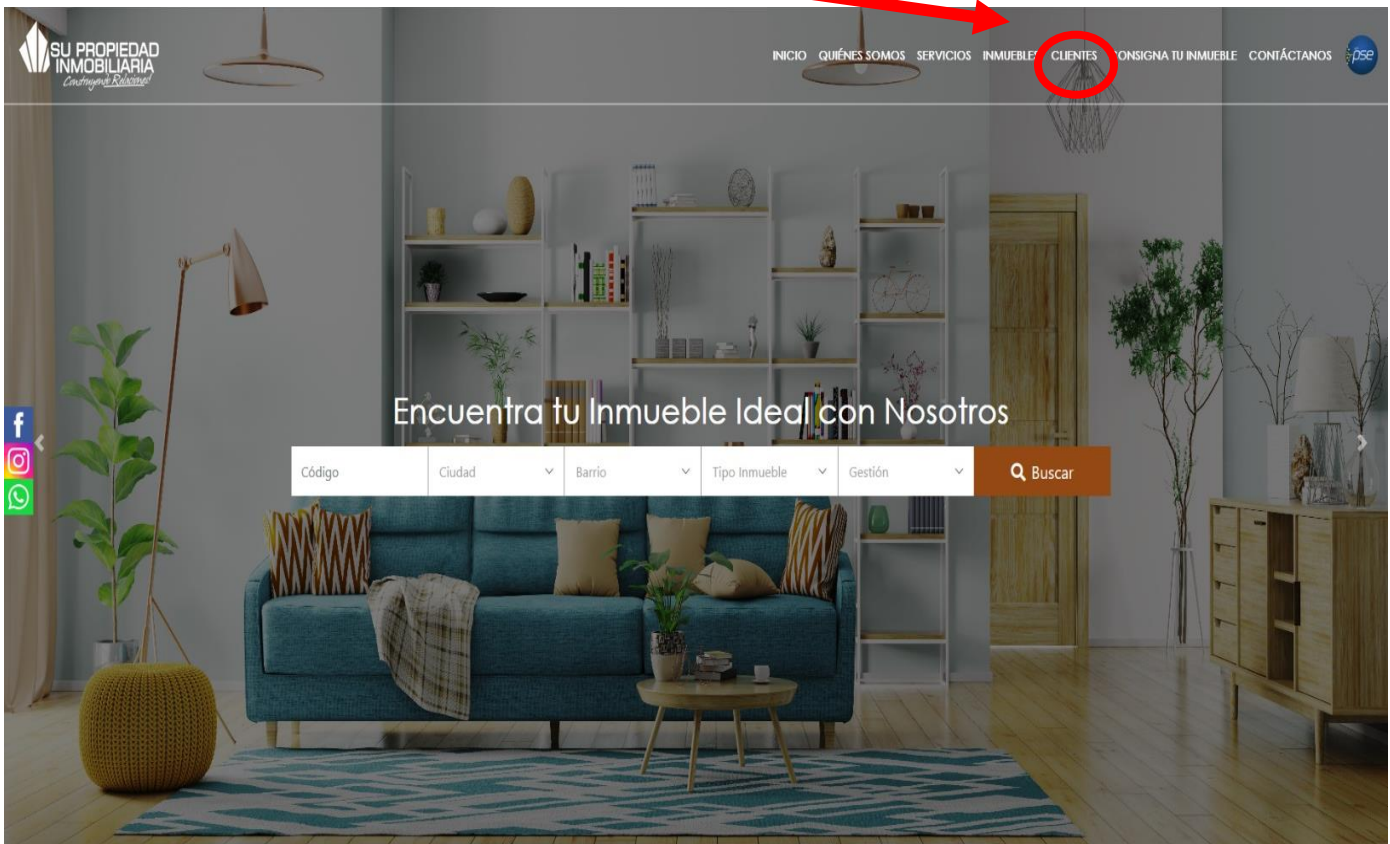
SU PROPIEDAD INMOBILIARIA
Construyendo Relaciones

INICIO QUIÉNES SOMOS SERVICIOS INMUEBLES CLIENTES CONSIGNA TU INMUEBLE CONTÁCTANOS pse

Encuentra tu Inmueble Ideal con Nosotros

Código
Ciudad
Barrio
Tipo Inmueble
Gestión
Buscar